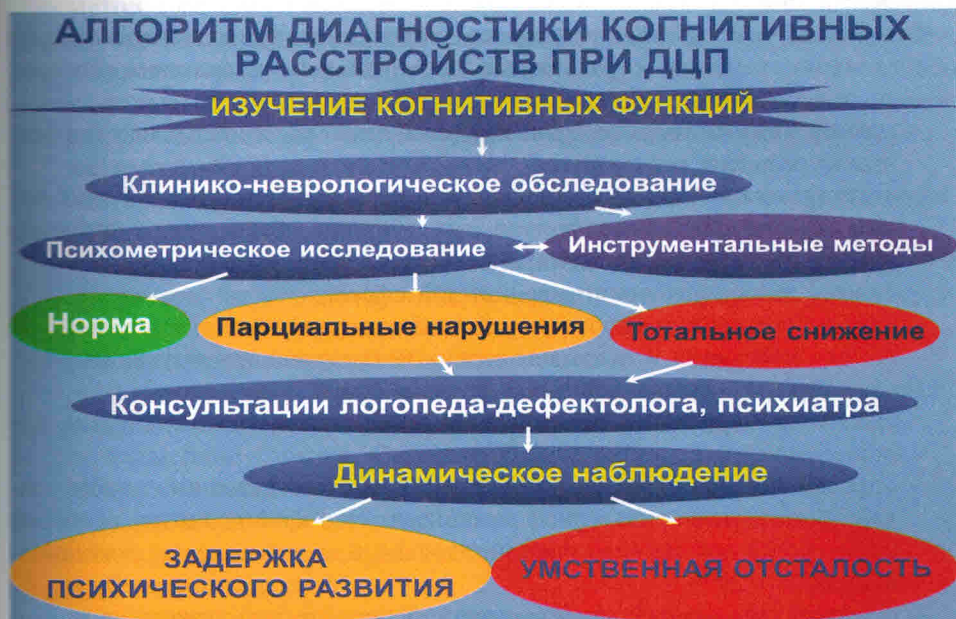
АЛГОРИТМ ДИАГНОСТИКИ КОГНИТИВНЫХ РАССТРОЙСТВ ПРИ ДЦП

ИЗУЧЕНИЕ КОГНИТИВНЫХ ФУНКЦИЙ

Клинико-неврологическое обследование

Психометрическое исследование

Инструментальные методы

Норма

Парциальные нарушения

Тотальное снижение

Консультации логопеда-дефектолога, психиатра

Динамическое наблюдение

ЗАДЕРЖКА ПСИХИЧЕСКОГО РАЗВИТИЯ

УМСТВЕННАЯ ОТСТАЛОСТЬ